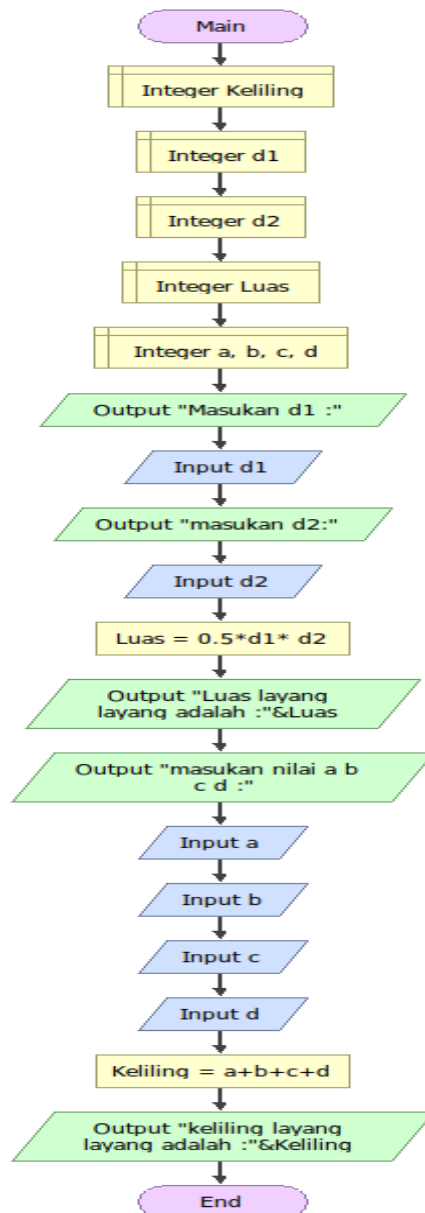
Main

Integer Keliling

Integer d1

Integer d2

Integer Luas

Integer a, b, c, d

Output "Masukan d1 :"

Input d1

Output "masukan d2:"

Input d2

Luas = 0.5*d1* d2

Output "Luas layang layang adalah :"&Luas

Output "masukan nilai a b c d :"

Input a

Input b

Input c

Input d

Keliling = a+b+c+d

Output "keliling layang layang adalah :"&Keliling

End